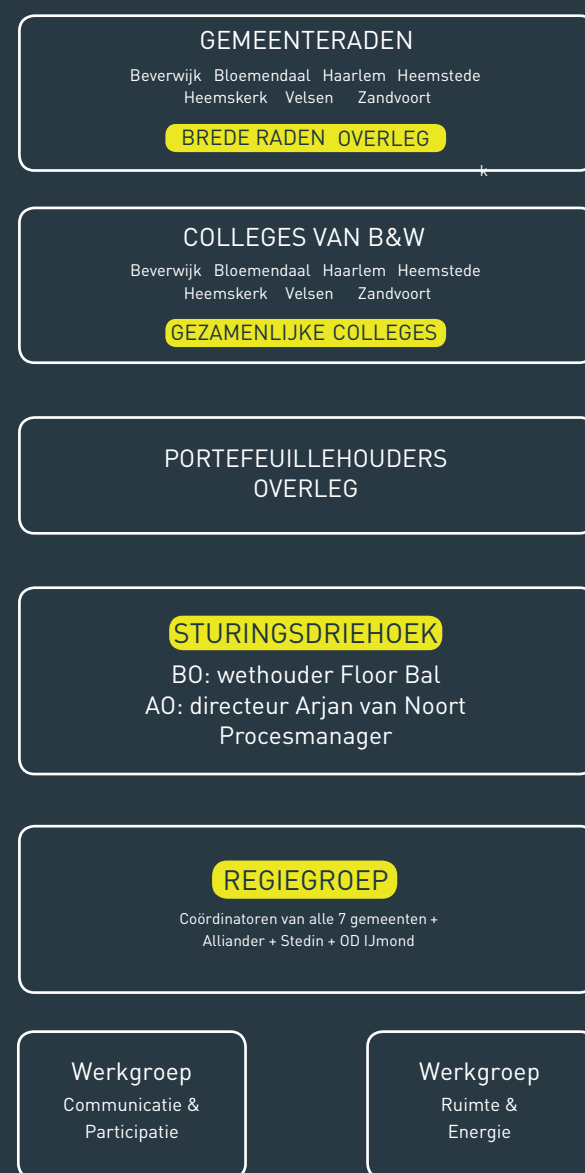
GEMEENTERADEN

Beverwijk Bloemendaal Haarlem Heemstede Heemskerk Velsen Zandvoort

BREDE RADEN OVERLEG

k

COLLEGES VAN B&W

Beverwijk Bloemendaal Haarlem Heemstede Heemskerk Velsen Zandvoort

GEZAMENLIJKE COLLEGES

PORTEFEUILLEHOUDERS OVERLEG

STURINGSDRIEHOEK

BO: wethouder Floor Bal
AO: directeur Arjan van Noort
Procesmanager

REGIEGROEP

Coördinatoren van alle 7 gemeenten + Alliander + Stedin + OD IJmond

Werkgroep
Communicatie & Participatie

Werkgroep
Ruimte & Energie